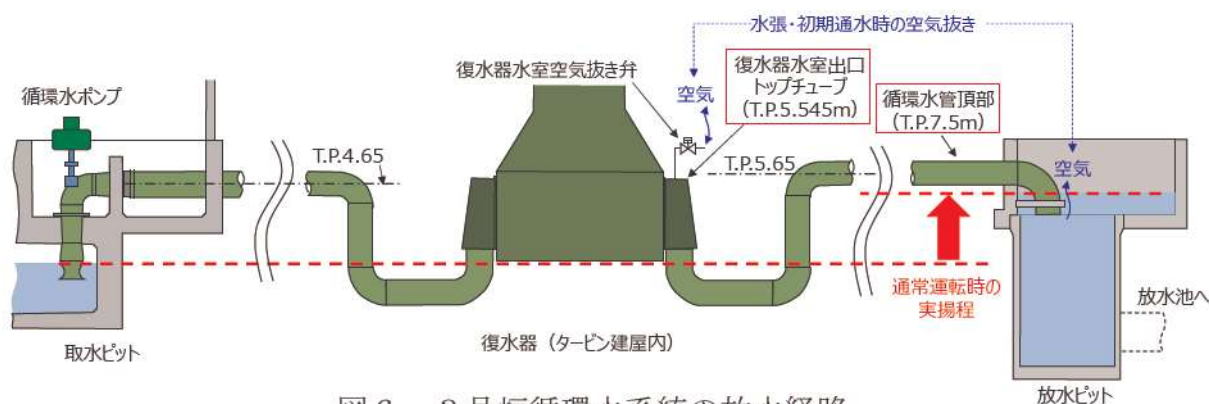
水張・初期通水時の空気抜き

循環水ポンプ

復水器水室空気抜き弁

空気

復水器水室出口
トップチューブ
(T.P.5.545m)

循環水管頂部
(T.P.7.5m)

T.P.4.65

T.P.5.65

空気

通常運転時の
実揚程

放水池へ

取水ピット

復水器（タービン建屋内）

放水ピット

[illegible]